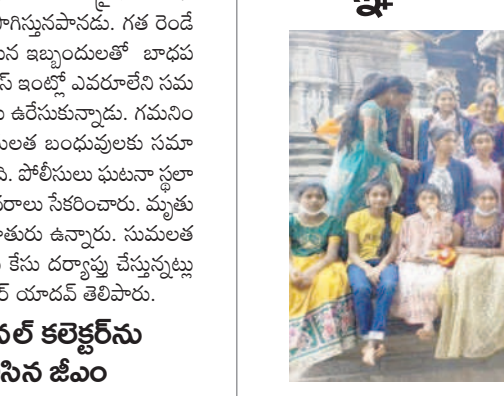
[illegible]గిస్తున్నపానడు. గత రెండే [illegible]న ఇబ్బందులతో బాధప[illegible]స్ ఇంట్లో ఎవరూలేని సమ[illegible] ఉరేసుకున్నాడు. గమనిం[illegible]లత బంధువులకు సమా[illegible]. పోలీసులు ఘటనా స్థలా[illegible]రాలు సేకరించారు. మృతు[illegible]తురు ఉన్నారు. సుమలత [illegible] కేసు దర్యాప్తు చేస్తున్నట్లు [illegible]స్ యాదవ్ తెలిపారు.

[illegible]ల్ కలెక్టర్‌ను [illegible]సిన జీఎం